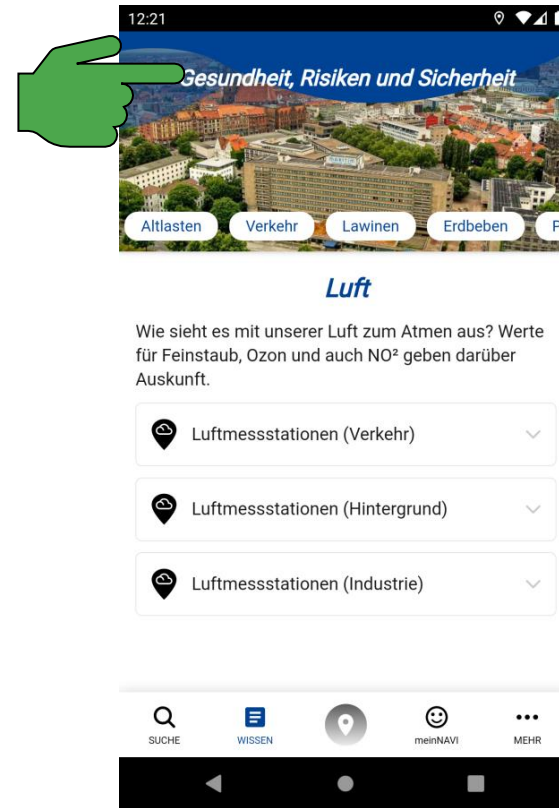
12:21

Gesundheit, Risiken und Sicherheit

Altlasten Verkehr Lawinen Erdbeben F

Luft

Wie sieht es mit unserer Luft zum Atmen aus? Werte für Feinstaub, Ozon und auch NO² geben darüber Auskunft.

Luftmessstationen (Verkehr)

Luftmessstationen (Hintergrund)

Luftmessstationen (Industrie)

SUCHE WISSEN meinNAVI MEHR